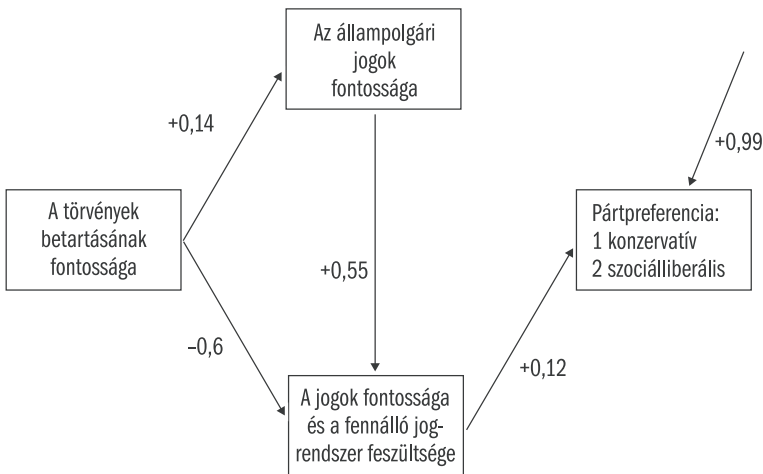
Az állampolgári jogok fontossága

+0,14

+0,99

A törvények betartásának fontossága

Pártpreferencia:
1 konzervatív
2 szociálliberális

+0,55

–0,6

+0,12

A jogok fontossága és a fennálló jogrendszer feszültsége